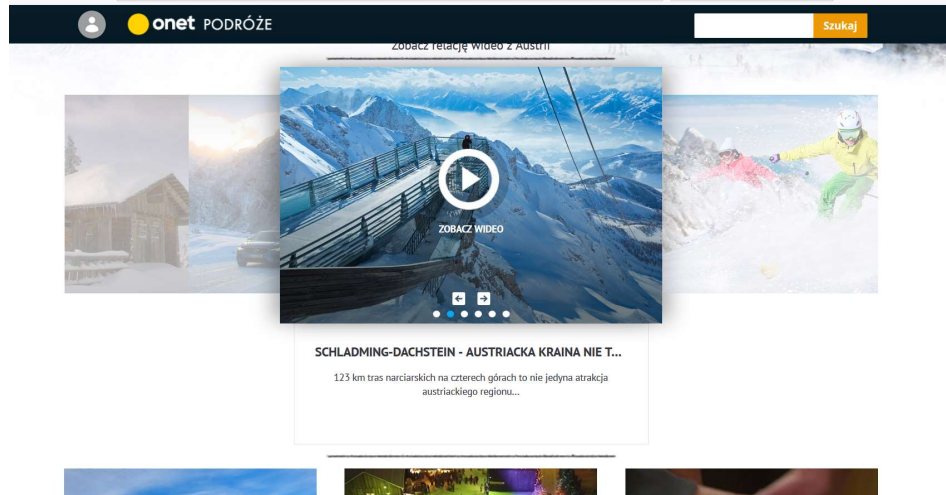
onet PODRÓŻE

Szukaj

Zobacz relację wideo z Austrii

ZOBACZ WIDEO

SCHLADMING-DACHSTEIN - AUSTRIACKA KRAINA NIE T...

123 km tras narciarskich na czterech górach to nie jedyna atrakcja austriackiego regionu...